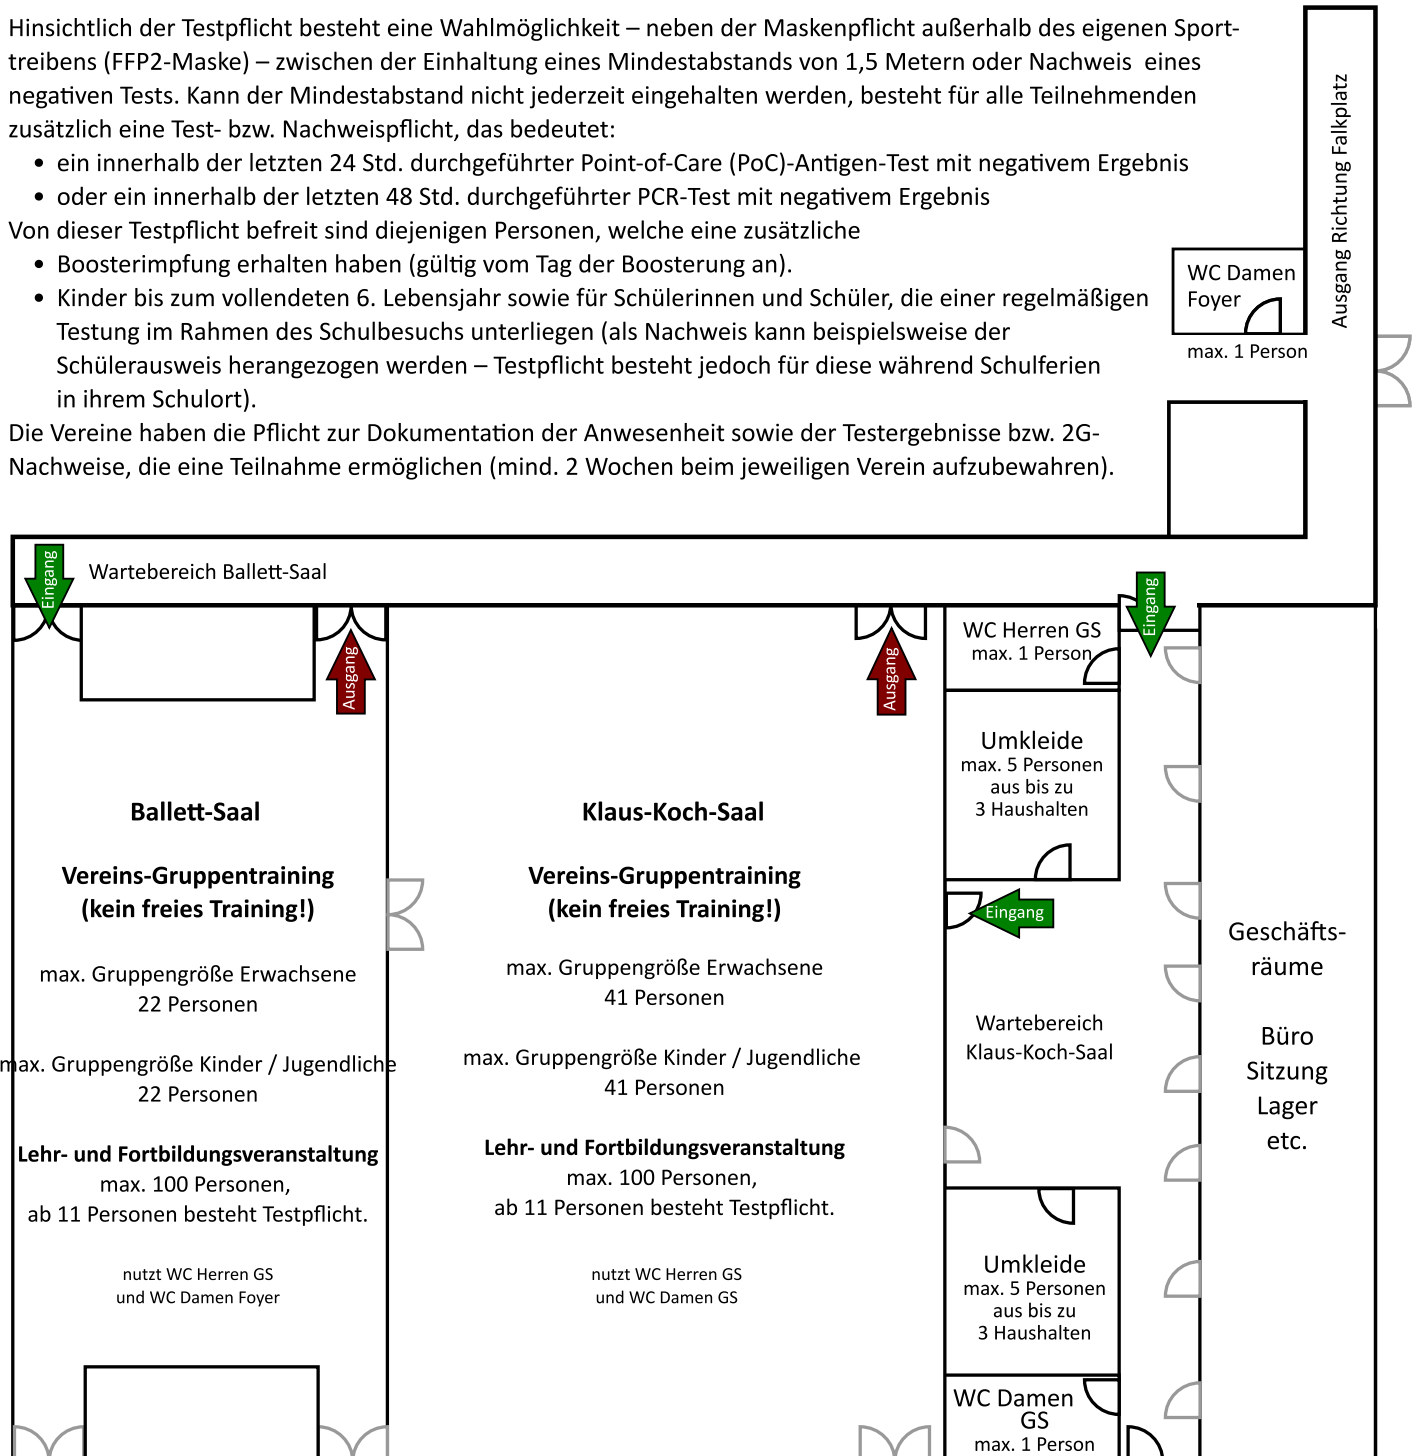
Hinsichtlich der Testpflicht besteht eine Wahlmöglichkeit – neben der Maskenpflicht außerhalb des eigenen Sporttreibens (FFP2-Maske) – zwischen der Einhaltung eines Mindestabstands von 1,5 Metern oder Nachweis eines negativen Tests. Kann der Mindestabstand nicht jederzeit eingehalten werden, besteht für alle Teilnehmenden zusätzlich eine Test- bzw. Nachweispflicht, das bedeutet:
• ein innerhalb der letzten 24 Std. durchgeführter Point-of-Care (PoC)-Antigen-Test mit negativem Ergebnis
• oder ein innerhalb der letzten 48 Std. durchgeführter PCR-Test mit negativem Ergebnis
Von dieser Testpflicht befreit sind diejenigen Personen, welche eine zusätzliche
• Boosterimpfung erhalten haben (gültig vom Tag der Boosterung an).
• Kinder bis zum vollendeten 6. Lebensjahr sowie für Schülerinnen und Schüler, die einer regelmäßigen Testung im Rahmen des Schulbesuchs unterliegen (als Nachweis kann beispielsweise der Schülerausweis herangezogen werden – Testpflicht besteht jedoch für diese während Schulferien in ihrem Schulort).
Die Vereine haben die Pflicht zur Dokumentation der Anwesenheit sowie der Testergebnisse bzw. 2G-Nachweise, die eine Teilnahme ermöglichen (mind. 2 Wochen beim jeweiligen Verein aufzubewahren).

Ausgang Richtung Falkplatz

WC Damen Foyer
max. 1 Person

Eingang
Wartebereich Ballett-Saal

Ausgang
Ausgang
WC Herren GS
max. 1 Person
Eingang

Umkleide
max. 5 Personen
aus bis zu
3 Haushalten

Ballett-Saal

Vereins-Gruppentraining
(kein freies Training!)

max. Gruppengröße Erwachsene
22 Personen

max. Gruppengröße Kinder / Jugendliche
22 Personen

Lehr- und Fortbildungsveranstaltung
max. 100 Personen,
ab 11 Personen besteht Testpflicht.

nutzt WC Herren GS
und WC Damen Foyer

Klaus-Koch-Saal

Vereins-Gruppentraining
(kein freies Training!)

max. Gruppengröße Erwachsene
41 Personen

max. Gruppengröße Kinder / Jugendliche
41 Personen

Lehr- und Fortbildungsveranstaltung
max. 100 Personen,
ab 11 Personen besteht Testpflicht.

nutzt WC Herren GS
und WC Damen GS

Eingang

Wartebereich
Klaus-Koch-Saal

Geschäfts-
räume

Büro
Sitzung
Lager
etc.

Umkleide
max. 5 Personen
aus bis zu
3 Haushalten

WC Damen
GS
max. 1 Person